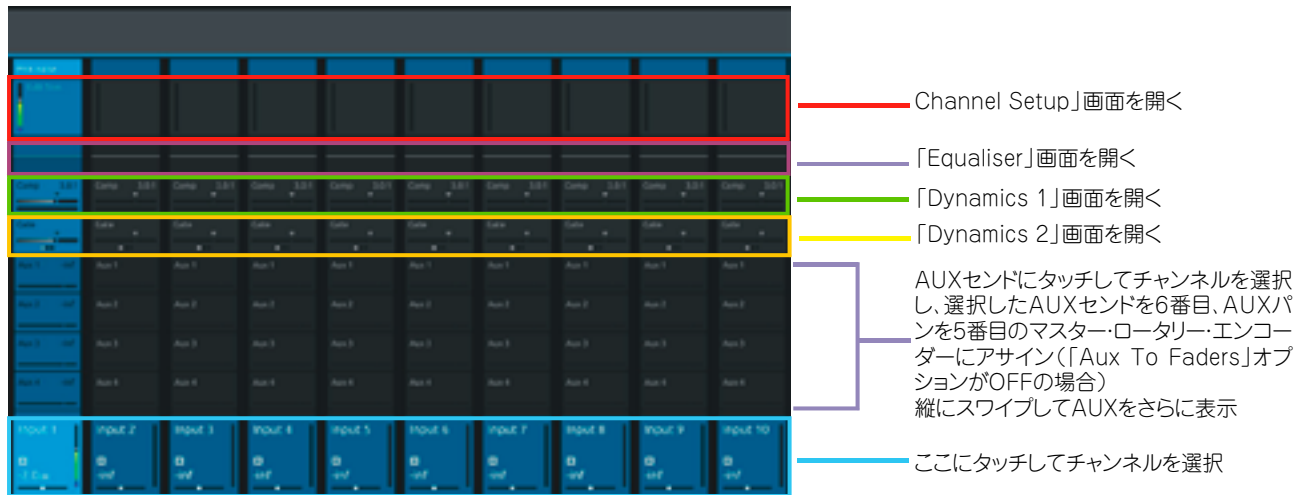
Channel Setup」画面を開く

「Equaliser」画面を開く

「Dynamics 1」画面を開く

「Dynamics 2」画面を開く

AUXセンドにタッチしてチャンネルを選択し、選択したAUXセンドを6番目、AUXパンを5番目のマスター・ロータリー・エンコーダーにアサイン（「Aux To Faders」オプションがOFFの場合）
縦にスワイプしてAUXをさらに表示

ここにタッチしてチャンネルを選択

Input 1 Input 2 Input 3 Input 4 Input 5 Input 6 Input 7 Input 8 Input 9 Input 10

Aux 1 Aux 2 Aux 3 Aux 4

Comp Gate